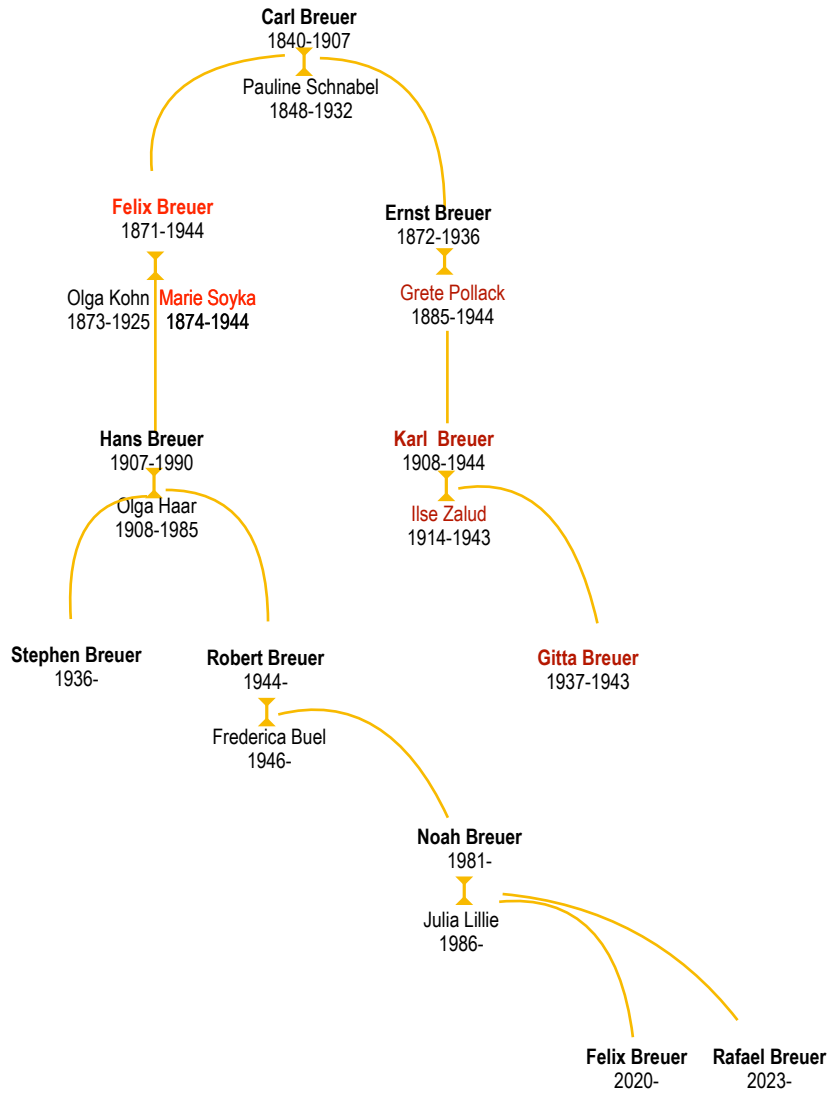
Carl Breuer
1840-1907
Pauline Schnabel
1848-1932

Felix Breuer
1871-1944

Olga Kohn
1873-1925

Marie Soyka
1874-1944

Ernst Breuer
1872-1936
Grete Pollack
1885-1944

Hans Breuer
1907-1990
Olga Haar
1908-1985

Karl Breuer
1908-1944
Ilse Zalud
1914-1943

Stephen Breuer
1936-

Robert Breuer
1944-
Frederica Buel
1946-

Gitta Breuer
1937-1943

Noah Breuer
1981-
Julia Lillie
1986-

Felix Breuer
2020-

Rafael Breuer
2023-